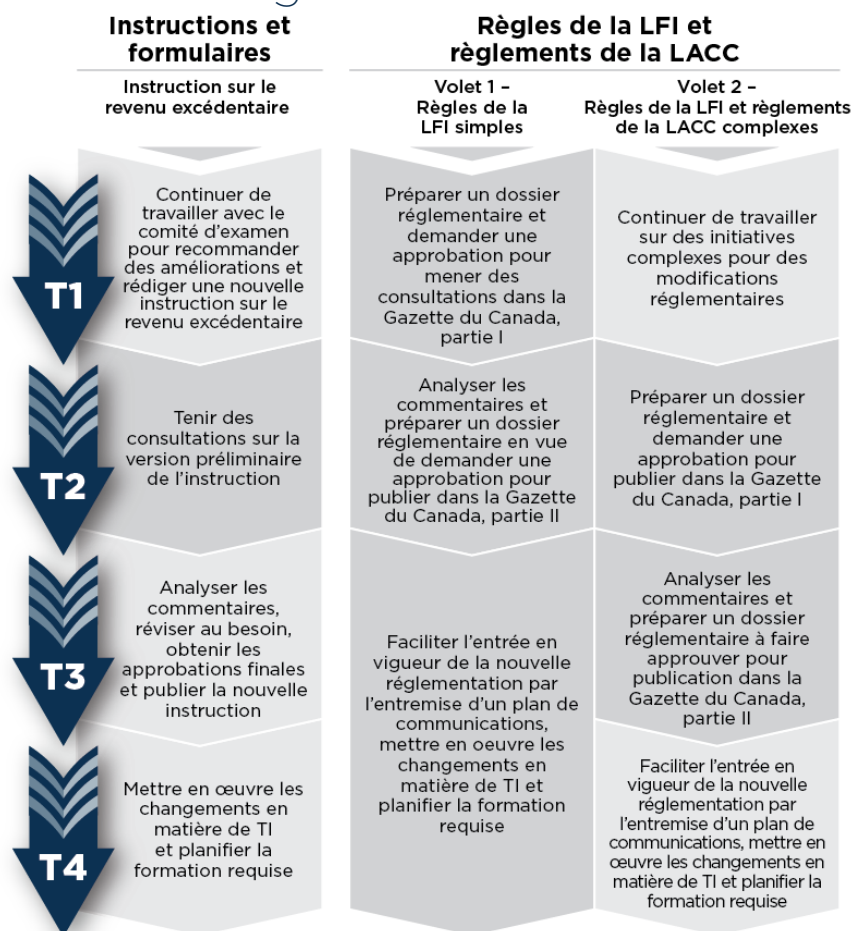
Instructions et formulaires

Règles de la LFI et règlements de la LACC

Instruction sur le revenu excédentaire

Volet 1 – Règles de la LFI simples

Volet 2 – Règles de la LFI et règlements de la LACC complexes

T1

Continuer de travailler avec le comité d'examen pour recommander des améliorations et rédiger une nouvelle instruction sur le revenu excédentaire

Préparer un dossier réglementaire et demander une approbation pour mener des consultations dans la Gazette du Canada, partie I

Continuer de travailler sur des initiatives complexes pour des modifications réglementaires

T2

Tenir des consultations sur la version préliminaire de l'instruction

Analyser les commentaires et préparer un dossier réglementaire en vue de demander une approbation pour publier dans la Gazette du Canada, partie II

Préparer un dossier réglementaire et demander une approbation pour publier dans la Gazette du Canada, partie I

T3

Analyser les commentaires, réviser au besoin, obtenir les approbations finales et publier la nouvelle instruction

Faciliter l'entrée en vigueur de la nouvelle réglementation par l'entremise d'un plan de communications, mettre en oeuvre les changements en matière de TI et planifier la formation requise

Analyser les commentaires et préparer un dossier réglementaire à faire approuver pour publication dans la Gazette du Canada, partie II

T4

Mettre en œuvre les changements en matière de TI et planifier la formation requise

Faciliter l'entrée en vigueur de la nouvelle réglementation par l'entremise d'un plan de communications, mettre en œuvre les changements en matière de TI et planifier la formation requise